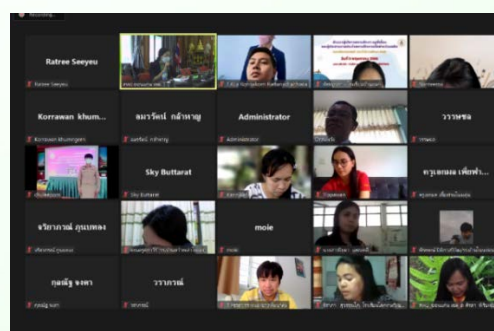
Recording...

Ratree Seeyeu
Ratree Seeyeu

Korrawan khum...
Korrawan khumngam

สมรวัฒน์ กล้าหาญ
สมรวัฒน์ กล้าหาญ

Administrator
Administrator

วววพช
วววพช

Sky Buttarat
Sky Buttarat

ครูเกษมณ เพียรทำ...
ครูเกษมณ เพียรทำ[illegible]

จริยาภรณ์ ภูนาทอง
จริยาภรณ์ ภูนาทอง

moie
moie

กุลณัฐ จงตา
กุลณัฐ จงตา

วรารกณ์
วรารกณ์

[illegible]